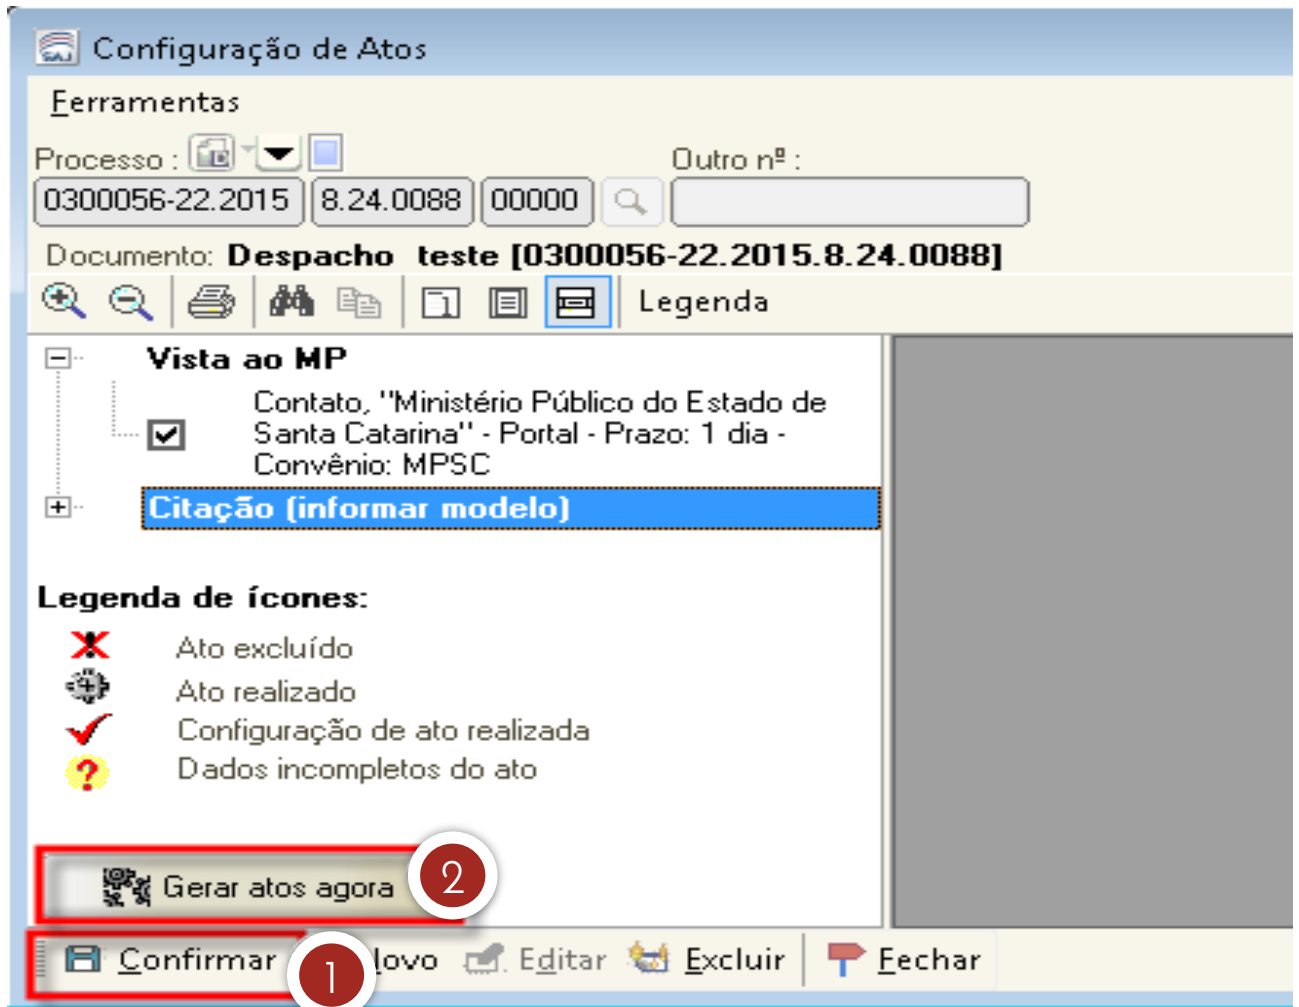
Configuração de Atos

Ferramentas

Processo :

Outro nº :

0300056-22.2015 8.24.0088 00000

Documento: Despacho teste [0300056-22.2015.8.24.0088]

Legenda

Vista ao MP

Contato, "Ministério Público do Estado de Santa Catarina" - Portal - Prazo: 1 dia - Convênio: MPSC

Citação (informar modelo)

Legenda de ícones:

Ato excluído

Ato realizado

Configuração de ato realizada

Dados incompletos do ato

Gerar atos agora

2

Confirmar

1

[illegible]ovo

Editar

Excluir

Fechar